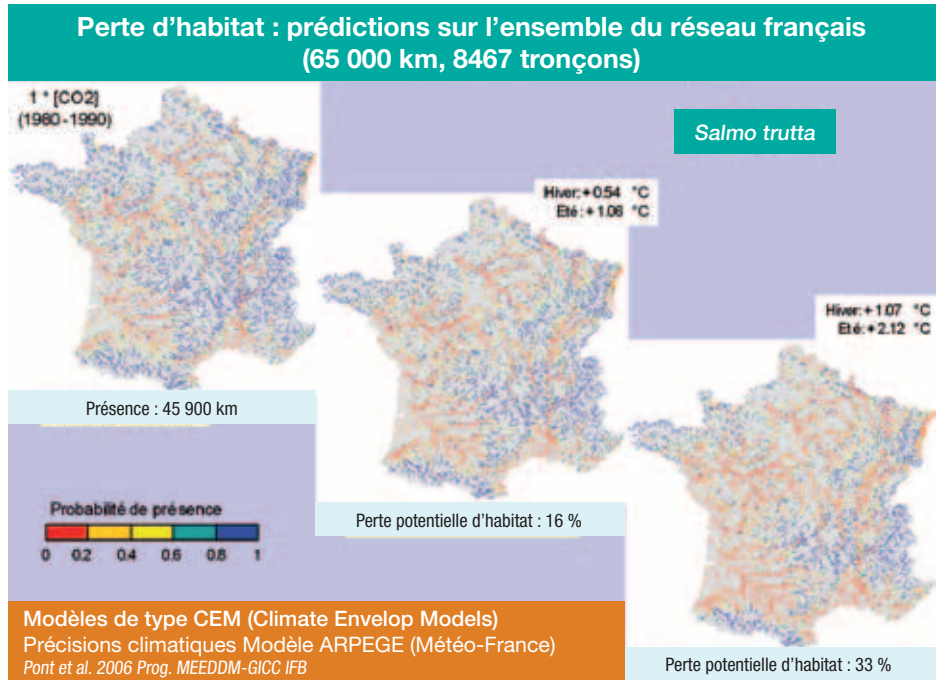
Perte d'habitat : prédictions sur l'ensemble du réseau français (65 000 km, 8467 tronçons)

1 * [CO2]
(1960-1990)

Salmo trutta

Hiver: + 0.54 °C
Eté : + 1.06 °C

Hiver: + 1.07 °C
Eté: + 2.12 °C

Présence : 45 900 km

Probabilité de présence
0 0.2 0.4 0.6 0.8 1

Perte potentielle d'habitat : 16 %

Perte potentielle d'habitat : 33 %

Modèles de type CEM (Climate Envelop Models)
Précisions climatiques Modèle ARPEGE (Météo-France)
Pont et al. 2006 Prog. MEEDDM-GICC IFB